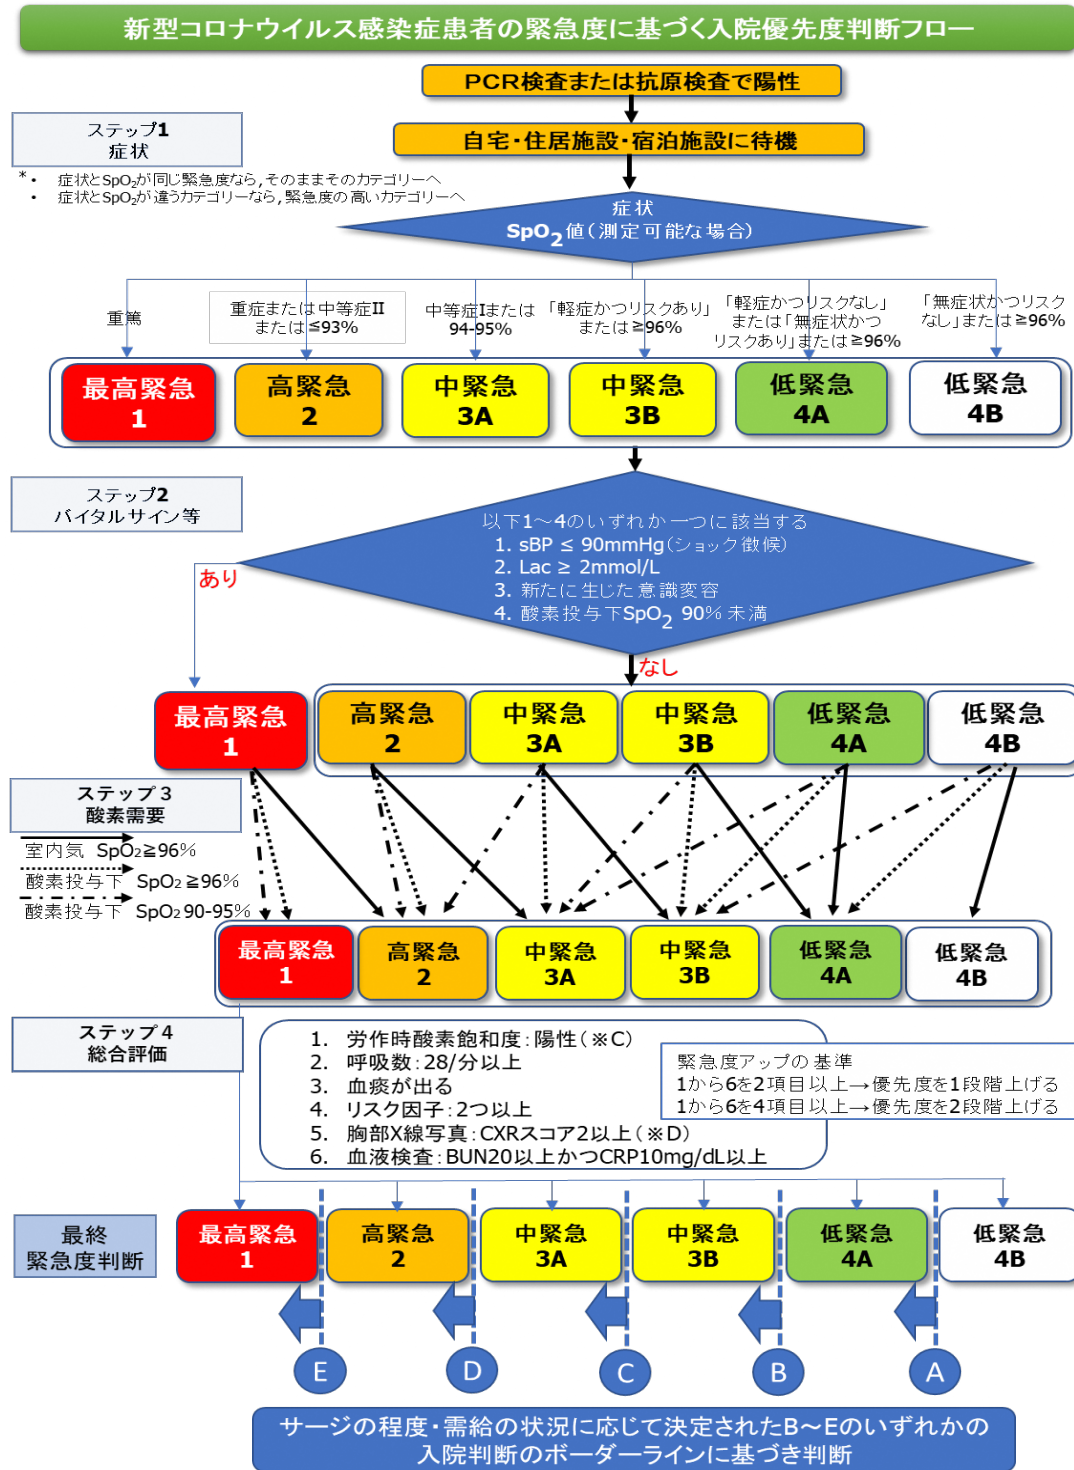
新型コロナウイルス感染症患者の緊急度に基づく入院優先度判断フロー

PCR検査または抗原検査で陽性

自宅・住居施設・宿泊施設に待機

ステップ1
症状

*・ 症状と$SpO_2$が同じ緊急度なら，そのままそのカテゴリーへ
・ 症状と$SpO_2$が違うカテゴリーなら，緊急度の高いカテゴリーへ

症状
$SpO_2$値（測定可能な場合）

重篤

重症または中等症II
または≦93%

中等症Iまたは
94-95%

「軽症かつリスクあり」
または≧96%

「軽症かつリスクなし」
または「無症状かつ
リスクあり」または≧96%

「無症状かつリスク
なし」または≧96%

最高緊急
1

高緊急
2

中緊急
3A

中緊急
3B

低緊急
4A

低緊急
4B

ステップ2
バイタルサイン等

以下1～4のいずれか一つに該当する
1. sBP ≦ 90mmHg（ショック徴候）
2. Lac ≧ 2mmol/L
3. 新たに生じた意識変容
4. 酸素投与下$SpO_2$ 90%未満

あり

なし

最高緊急
1

高緊急
2

中緊急
3A

中緊急
3B

低緊急
4A

低緊急
4B

ステップ3
酸素需要

室内気 $SpO_2$≧96%
酸素投与下 $SpO_2$≧96%
酸素投与下 $SpO_2$ 90-95%

最高緊急
1

高緊急
2

中緊急
3A

中緊急
3B

低緊急
4A

低緊急
4B

ステップ4
総合評価

1. 労作時酸素飽和度：陽性（※C）
2. 呼吸数：28/分以上
3. 血痰が出る
4. リスク因子：2つ以上
5. 胸部X線写真：CXRスコア2以上（※D）
6. 血液検査：BUN20以上かつCRP10mg/dL以上

緊急度アップの基準
1から6を2項目以上→優先度を1段階上げる
1から6を4項目以上→優先度を2段階上げる

最終
緊急度判断

最高緊急
1

高緊急
2

中緊急
3A

中緊急
3B

低緊急
4A

低緊急
4B

E

D

C

B

A

サージの程度・需給の状況に応じて決定されたB～Eのいずれかの
入院判断のボーダーラインに基づき判断